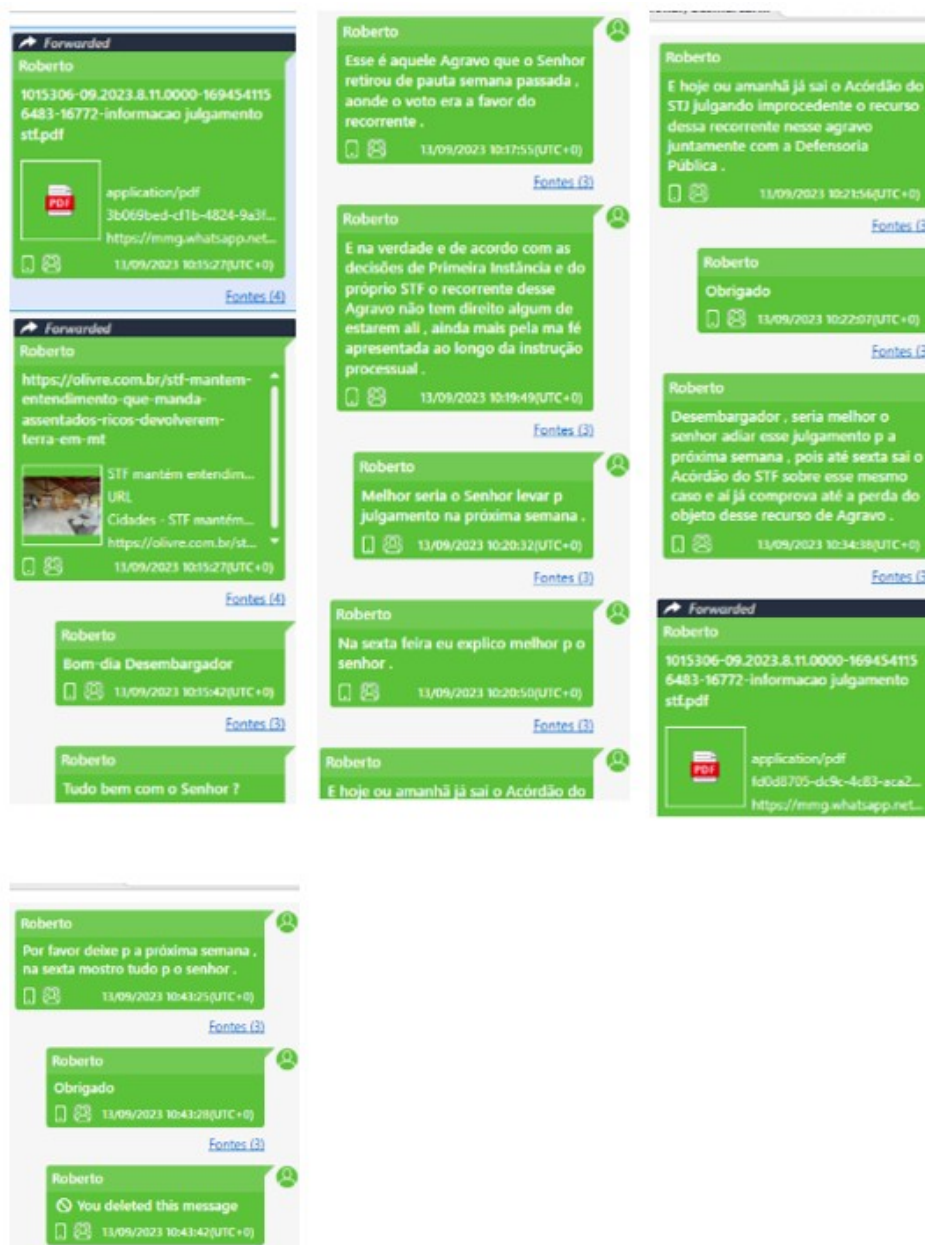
Forwarded
Roberto
1015306-09.2023.8.11.0000-1694541156483-16772-informacao julgamento stf.pdf

PDF
application/pdf
3b069bed-cf1b-4824-9a3f...
https://mmg.whatsapp.net...
13/09/2023 10:15:27(UTC+0)

Fontes (4)

Forwarded
Roberto
https://olivre.com.br/stf-mantem-entendimento-que-manda-assentados-ricos-devolverem-terra-em-mt

STF mantém entendim...
URL
Cidades - STF mantém...
https://olivre.com.br/st...
13/09/2023 10:15:27(UTC+0)

Fontes (4)

Roberto
Bom-dia Desembargador
13/09/2023 10:15:42(UTC+0)

Fontes (3)

Roberto
Tudo bem com o Senhor ?

Roberto
Esse é aquele Agravo que o Senhor retirou de pauta semana passada , aonde o voto era a favor do recorrente .
13/09/2023 10:17:55(UTC+0)

Fontes (3)

Roberto
E na verdade e de acordo com as decisões de Primeira Instância e do próprio STF o recorrente desse Agravo não tem direito algum de estarem ali , ainda mais pela ma fé apresentada ao longo da instrução processual .
13/09/2023 10:19:49(UTC+0)

Fontes (3)

Roberto
Melhor seria o Senhor levar p julgamento na próxima semana .
13/09/2023 10:20:32(UTC+0)

Fontes (3)

Roberto
Na sexta feira eu explico melhor p o senhor .
13/09/2023 10:20:50(UTC+0)

Fontes (3)

Roberto
E hoje ou amanhã já sai o Acórdão do

Roberto
E hoje ou amanhã já sai o Acórdão do STJ julgando improcedente o recurso dessa recorrente nesse agravo juntamente com a Defensoria Pública .
13/09/2023 10:21:56(UTC+0)

Fontes (3

Roberto
Obrigado
13/09/2023 10:22:07(UTC+0)

Fontes (3

Roberto
Desembargador , seria melhor o senhor adiar esse julgamento p a próxima semana , pois até sexta sai o Acórdão do STF sobre esse mesmo caso e aí já comprova até a perda do objeto desse recurso de Agravo .
13/09/2023 10:34:38(UTC+0)

Fontes (3

Forwarded
Roberto
1015306-09.2023.8.11.0000-1694541156483-16772-informacao julgamento stf.pdf

PDF
application/pdf
fd0d8705-dc9c-4c83-aca2...
https://mmg.whatsapp.net...

Roberto
Por favor deixe p a próxima semana , na sexta mostro tudo p o senhor .
13/09/2023 10:43:25(UTC+0)

Fontes (3)

Roberto
Obrigado
13/09/2023 10:43:28(UTC+0)

Fontes (3)

Roberto
You deleted this message
13/09/2023 10:43:42(UTC+0)